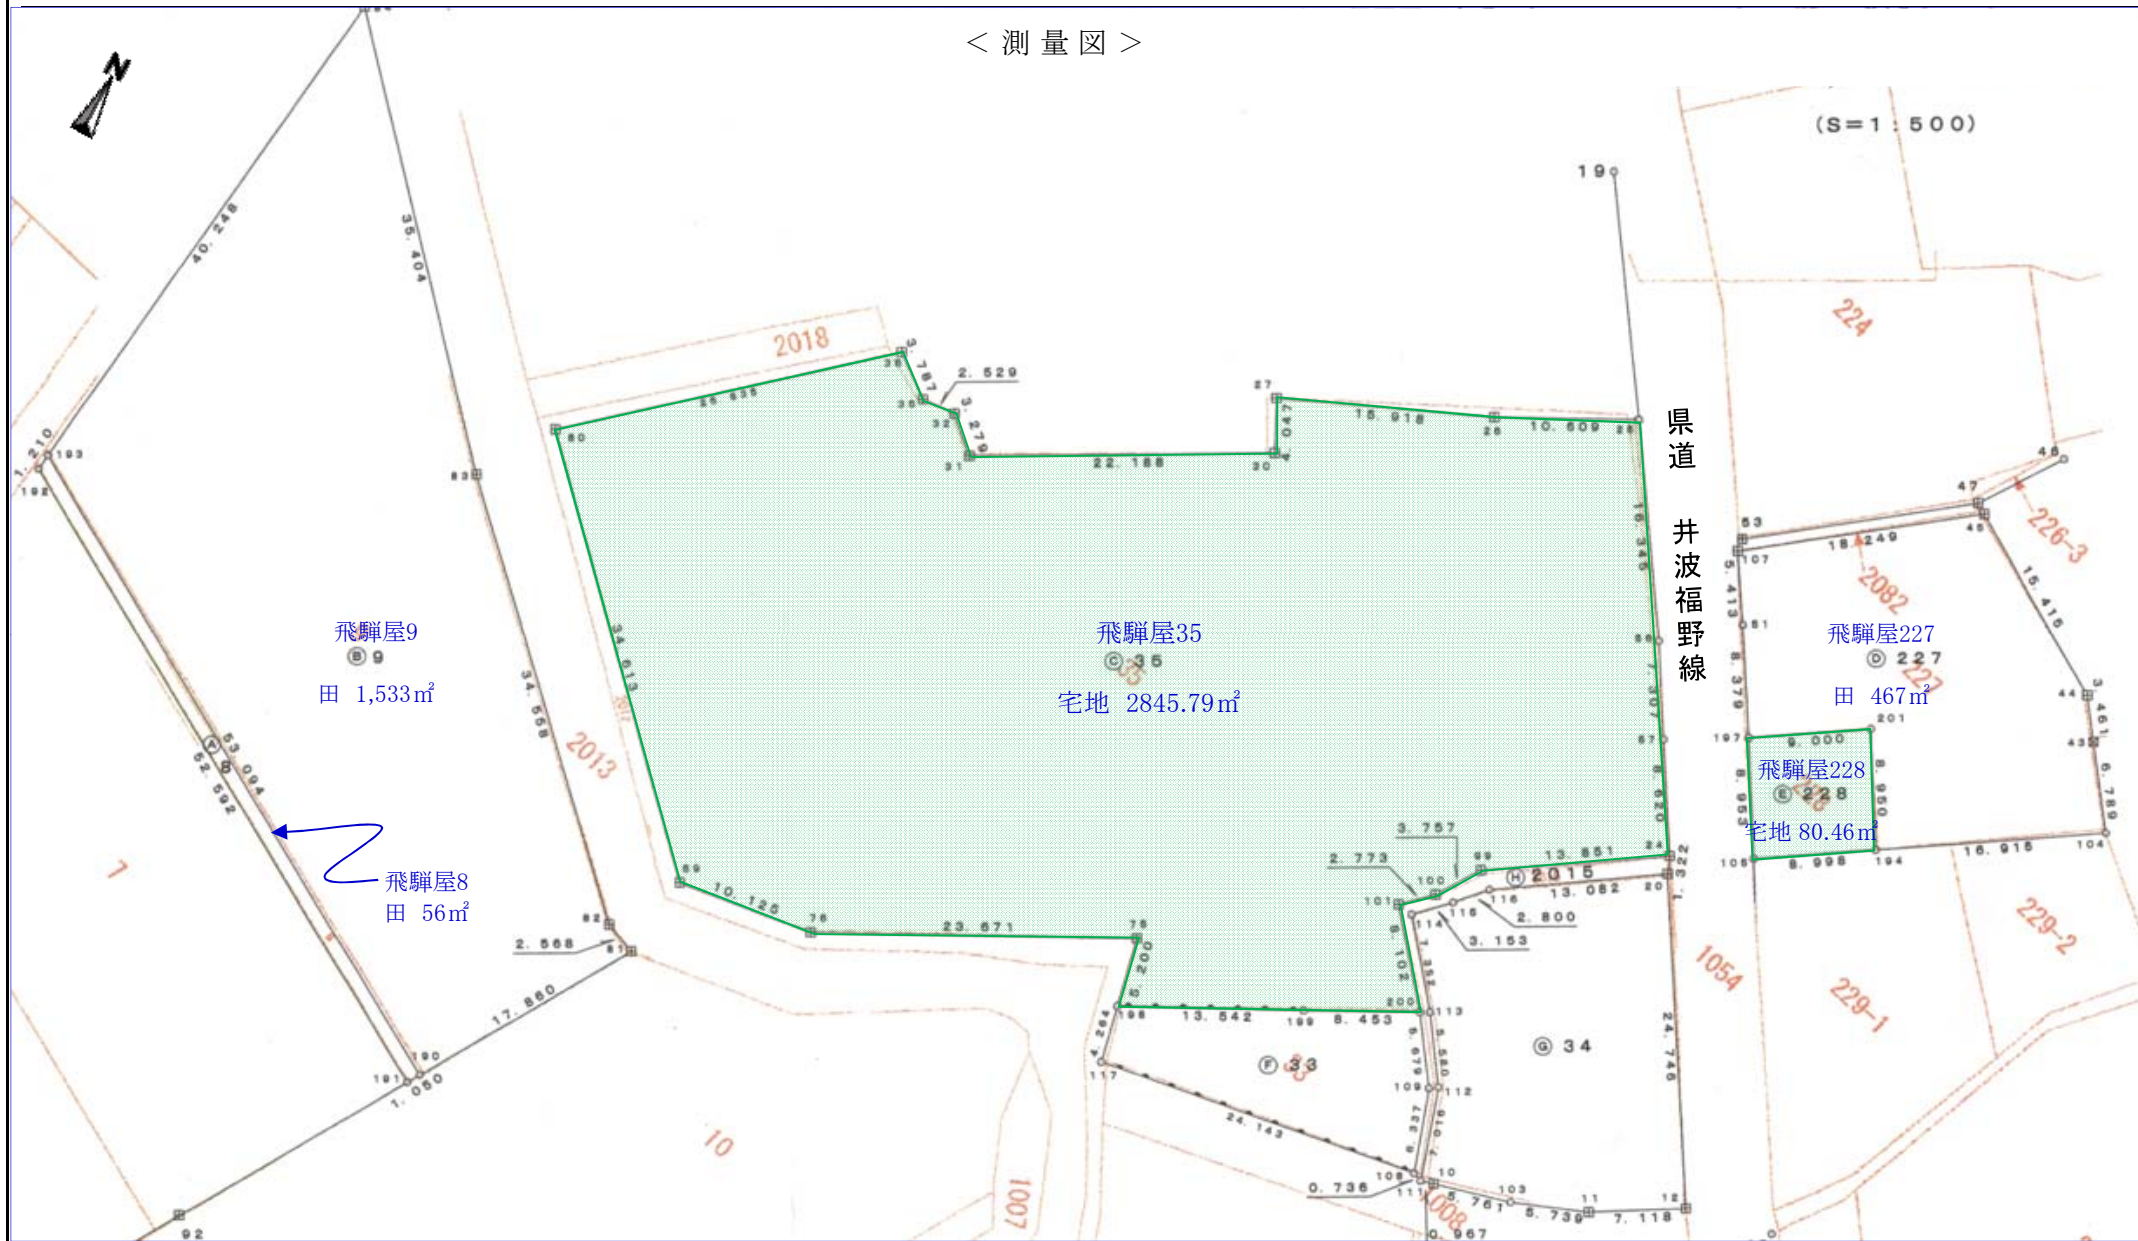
＜測量図＞

(S=1：500)

N

飛騨屋9
Ⓑ 9
田 1,533㎡

飛騨屋8
田 56㎡

飛騨屋35
Ⓒ 35
宅地 2845.79㎡

県道 井波福野線

飛騨屋227
Ⓓ 227
田 467㎡

飛騨屋228
Ⓔ 228
宅地 80.46㎡

Ⓐ 8
Ⓕ 33
Ⓖ 34
Ⓗ 2015

2018
2013
224
226-3
2082
229-2
229-1
1054
1007
1008
10
7

40.248
35.404
34.558
1.210
53.094
52.592
17.880
1.050
2.568
25.635
3.787
2.529
3.279
22.188
15.918
10.609
16.345
7.307
8.620
34.613
10.125
23.671
5.200
13.542
8.453
6.102
3.757
2.773
13.851
13.082
2.800
3.153
24.746
5.413
8.379
18.249
15.415
3.461
6.789
16.915
9.000
8.950
8.953
8.998
24.143
0.736
5.761
5.739
7.118
0.967
4.264
1.322
19